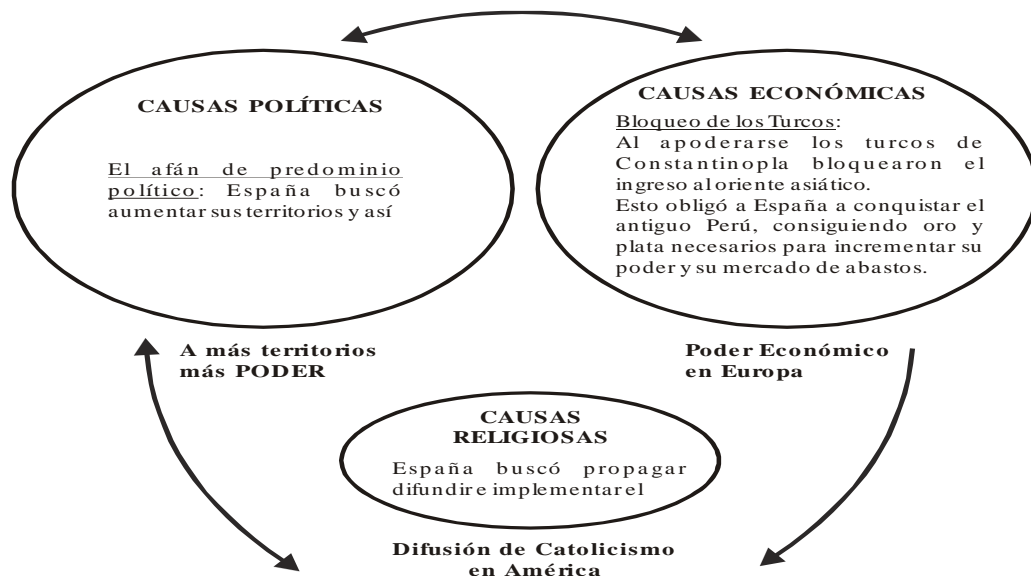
CAUSAS POLÍTICAS

El afán de predominio político: España buscó aumentar sus territorios y así

CAUSAS ECONÓMICAS

Bloqueo de los Turcos:
Al apoderarse los turcos de Constantinopla bloquearon el ingreso al oriente asiático.
Esto obligó a España a conquistar el antiguo Perú, consiguiendo oro y plata necesarios para incrementar su poder y su mercado de abastos.

A más territorios más PODER

Poder Económico en Europa

CAUSAS RELIGIOSAS

España buscó propagar difundir e implementar el

Difusión de Catolicismo en América